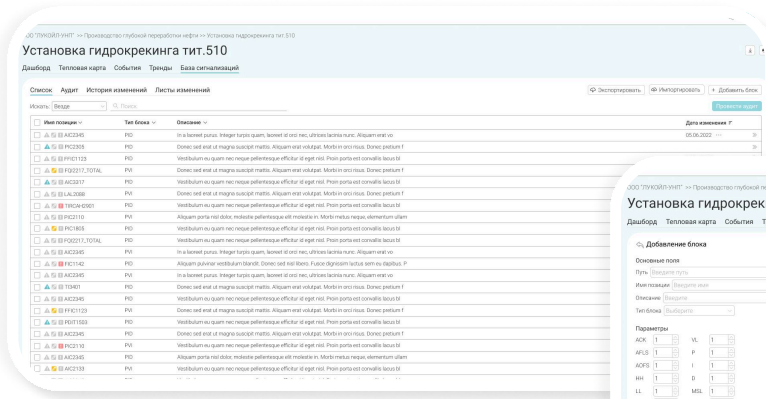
ООО "ЛУКОЙЛ-УНП" >> Производство глубокой переработки нефти >> Установка гидрокрекинга тит.510

Установка гидрокрекинга тит.510

Дашборд Тепловая карта События Тренды База сигнализаций

Список Аудит История изменений Листы изменений

Экспортировать Импортировать + Добавить блок

Искать: Везде Поиск

Провести аудит

| Имя позиции | Тип блока | Описание | Дата изменения |
|---|---|---|---|
| AIC2345 | PID | In a laoreet purus. Integer turpis quam, laoreet id orci nec, ultrices lacinia nunc. Aliquam erat vo | 05.06.2022 |
| PIC2305 | PID | Donec sed erat ut magna suscipit mattis. Aliquam erat volutpat. Morbi in orci risus. Donec pretium f | |
| FFIC1123 | PID | Vestibulum eu quam nec neque pellentesque efficitur id eget nisl. Proin porta est convallis lacus bl | |
| FQI2217_TOTAL | PVI | Vestibulum eu quam nec neque pellentesque efficitur id eget nisl. Proin porta est convallis lacus bl | |
| AIC3317 | PID | Donec sed erat ut magna suscipit mattis. Aliquam erat volutpat. Morbi in orci risus. Donec pretium f | |
| LALS088 | PID | Donec sed erat ut magna suscipit mattis. Aliquam erat volutpat. Morbi in orci risus. Donec pretium f | |
| TRCAH2901 | PID | Vestibulum eu quam nec neque pellentesque efficitur id eget nisl. Proin porta est convallis lacus bl | |
| PIC2110 | PID | Aliquam porta nisl dolor, molestie pellentesque elit molestie in. Morbi metus neque, elementum ullam | |
| PIC1805 | PVI | Vestibulum eu quam nec neque pellentesque efficitur id eget nisl. Proin porta est convallis lacus bl | |
| FQI2217_TOTAL | PVI | Vestibulum eu quam nec neque pellentesque efficitur id eget nisl. Proin porta est convallis lacus bl | |
| AIC2345 | PVI | In a laoreet purus. Integer turpis quam, laoreet id orci nec, ultrices lacinia nunc. Aliquam erat vo | |
| FIC1142 | PID | Aliquam pulvinar vestibulum blandit. Donec sed nisl libero. Fusce dignissim luctus sem eu dapibus. P | |
| AIC2345 | PVI | In a laoreet purus. Integer turpis quam, laoreet id orci nec, ultrices lacinia nunc. Aliquam erat vo | |
| TI3401 | PID | Donec sed erat ut magna suscipit mattis. Aliquam erat volutpat. Morbi in orci risus. Donec pretium f | |
| AIC2345 | PVI | Vestibulum eu quam nec neque pellentesque efficitur id eget nisl. Proin porta est convallis lacus bl | |
| FFIC1123 | PVI | Donec sed erat ut magna suscipit mattis. Aliquam erat volutpat. Morbi in orci risus. Donec pretium f | |
| PDI1103 | PVI | Vestibulum eu quam nec neque pellentesque efficitur id eget nisl. Proin porta est convallis lacus bl | |
| AIC2345 | PID | Donec sed erat ut magna suscipit mattis. Aliquam erat volutpat. Morbi in orci risus. Donec pretium f | |
| PIC2110 | PVI | Donec sed erat ut magna suscipit mattis. Aliquam erat volutpat. Morbi in orci risus. Donec pretium f | |
| AIC2345 | PID | Aliquam porta nisl dolor, molestie pellentesque elit molestie in. Morbi metus neque, elementum ullam | |
| AIC2133 | PVI | Vestibulum eu quam nec neque pellentesque efficitur id eget nisl. Proin porta est convallis lacus bl | |

ООО "ЛУКОЙЛ-УНП" >> Производство глубокой пер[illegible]

Установка гидрокрек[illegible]

Дашборд Тепловая карта События Т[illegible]

Добавление блока

Основные поля

Путь Введите путь

Имя позиции Введите имя

Описание Введите

Тип блока Выберите

Параметры

ACK 1 VL 1

APLS 1 P 1

AOFS 1 I 1

HH 1 D 1

LL 1 MSL 1